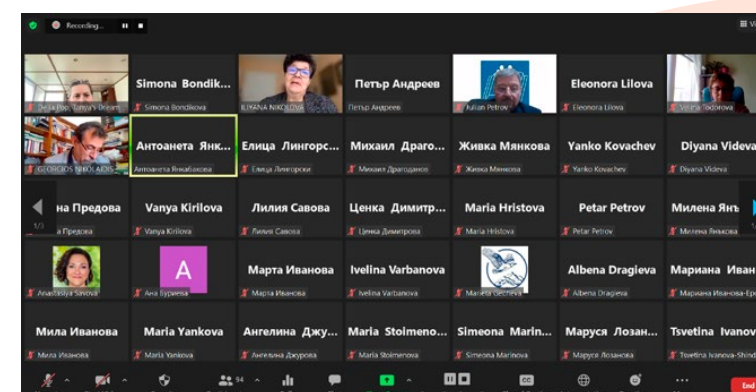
Recording...

Simona Bondik...
Петър Андреев
Eleonora Lilova
Desi Pop. Tanya's Dream
Simona Bondikova
ILIYANA NIKOLOVA
Петър Андреев
Julian Petrov
Eleonora Lilova
Velina Todorova

Антоанета Янк...
Елица Лингорс...
Михаил Драго...
Живка Мянкова
Yanko Kovachev
Diyana Videva
GEORGIOS NIKOLAIDIS
Антоанета Янкабокова
Елица Лингорски
Михаил Драгоданов
Живка Мянкова
Yanko Kovachev
Diyana Videva

на Предова
Vanya Kirilova
Лилия Савова
Ценка Димитр...
Maria Hristova
Petar Petrov
Милена Янъ
1/3
а Предова
Vanya Kirilova
Лилия Савова
Ценка Димитрова
Maria Hristova
Petar Petrov
Милена Янкова

A
Марта Иванова
Ivelina Varbanova
Albena Dragieva
Мариана Иван
Anastasiya Sinova
Ана Бураева
Марта Иванова
Ivelina Varbanova
Mariela Gecheva
Albena Dragieva
Мариана Иванова-Ер

Мила Иванова
Maria Yankova
Ангелина Джу...
Maria Stoimeno...
Simeona Marin...
Маруся Лозан...
Tsvetina Ivanov
Мила Иванова
Maria Yankova
Ангелина Джурова
Maria Stoimenova
Simeona Marinova
Маруся Лозанова
Tsvetina Ivanova-Shind

94
End